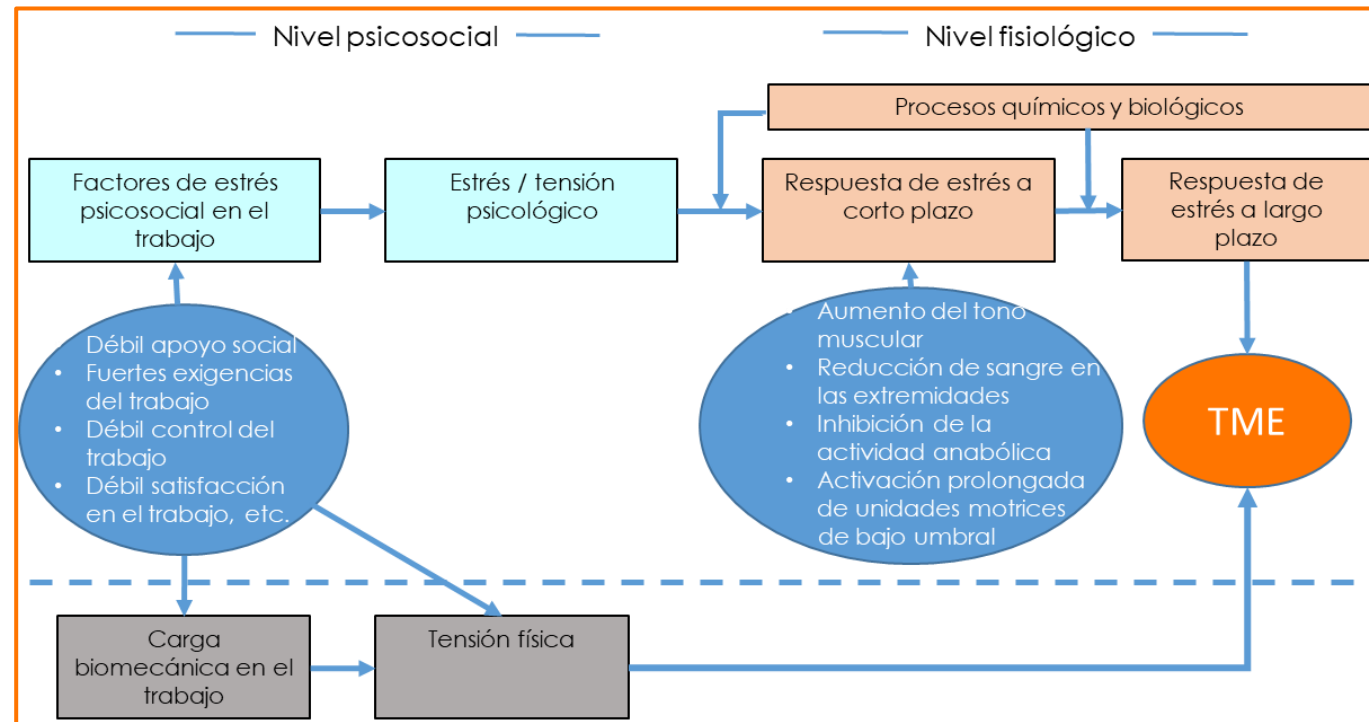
Nivel psicosocial

Nivel fisiológico

Procesos químicos y biológicos

Factores de estrés psicosocial en el trabajo

Estrés / tensión psicológico

Respuesta de estrés a corto plazo

Respuesta de estrés a largo plazo

- Débil apoyo social
- Fuertes exigencias del trabajo
- Débil control del trabajo
- Débil satisfacción en el trabajo, etc.

- Aumento del tono muscular
- Reducción de sangre en las extremidades
- Inhibición de la actividad anabólica
- Activación prolongada de unidades motrices de bajo umbral

TME

Carga biomecánica en el trabajo

Tensión física